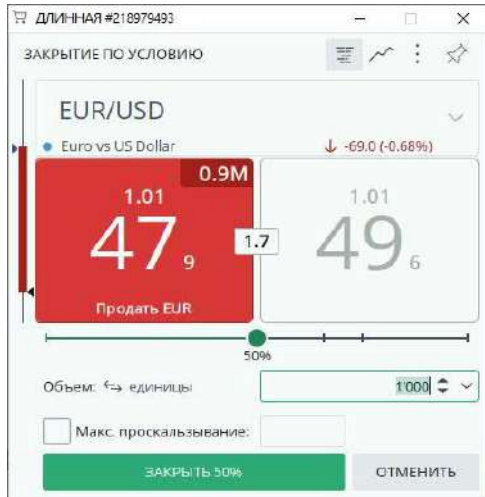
ДЛИННАЯ #218979493

ЗАКРЫТИЕ ПО УСЛОВИЮ

EUR/USD

Euro vs US Dollar

↓ -69.0 (-0.68%)

0.9M

1.01

47 9

1.7

1.01

49 6

Продать EUR

50%

Объем: ⇆ единицы

1'000

Макс. проскальзывание:

ЗАКРЫТЬ 50%

ОТМЕНИТЬ